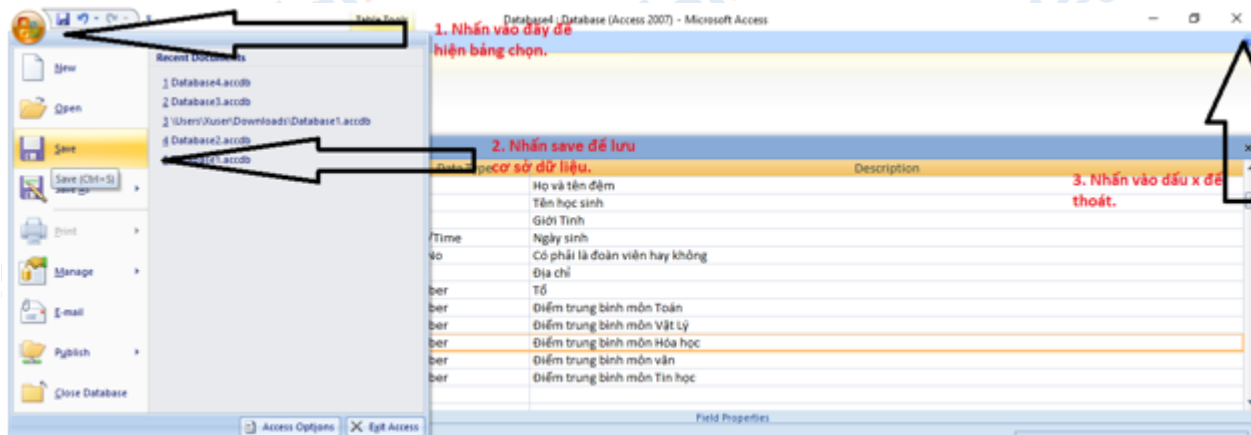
Table Tools
Database4 : Database (Access 2007) - Microsoft Access

1. Nhấn vào đây để hiện bảng chọn.

New
Open
Save
Save (Ctrl+S)
Save As
Print
Manage
E-mail
Publish
Close Database

Recent Documents
1 Database4.accdb
2 Database3.accdb
3 \Users\Xuser\Downloads\Database1.accdb
4 Database2.accdb
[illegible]1.accdb

2. Nhấn save để lưu cơ sở dữ liệu.

Data Type
Description

3. Nhấn vào dấu x để thoát.

| | Description |
|---|---|
| | Họ và tên đệm |
| | Tên học sinh |
| | Giới Tính |
| /Time | Ngày sinh |
| No | Có phải là đoàn viên hay không |
| | Địa chỉ |
| ber | Tổ |
| ber | Điểm trung bình môn Toán |
| ber | Điểm trung bình môn Vật Lý |
| ber | Điểm trung bình môn Hóa học |
| ber | Điểm trung bình môn văn |
| ber | Điểm trung bình môn Tin học |

Field Properties

Access Options
Exit Access